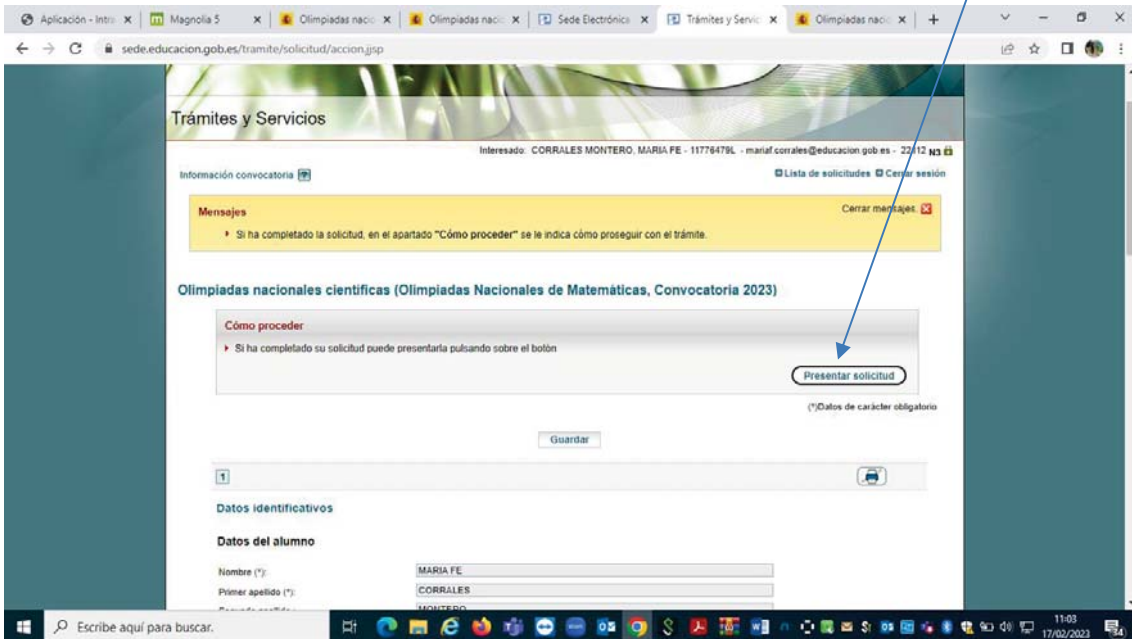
Aplicación - Intr ×
Magnolia 5 ×
Olimpiadas nacio ×
Olimpiadas nacio ×
Sede Electrónica ×
Trámites y Servic ×
Olimpiadas nacio ×
+

sede.educacion.gob.es/tramite/solicitud/accion.jsp

Trámites y Servicios

Interesado: CORRALES MONTERO, MARIA FE - 11776479L - mariaf.corrales@educacion.gob.es - 22/12 N3

Información convocatoria

Lista de solicitudes Cerrar sesión

Mensajes

Cerrar mensajes

Si ha completado la solicitud, en el apartado "Cómo proceder" se le indica cómo proseguir con el trámite.

Olimpiadas nacionales científicas (Olimpiadas Nacionales de Matemáticas, Convocatoria 2023)

Cómo proceder

Si ha completado su solicitud puede presentarla pulsando sobre el botón

Presentar solicitud

(*)Datos de carácter obligatorio

Guardar

1

Datos identificativos

Datos del alumno

Nombre (*): MARIA FE

Primer apellido (*): CORRALES

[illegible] MONTERO

Escribe aquí para buscar.

11:03
17/02/2023